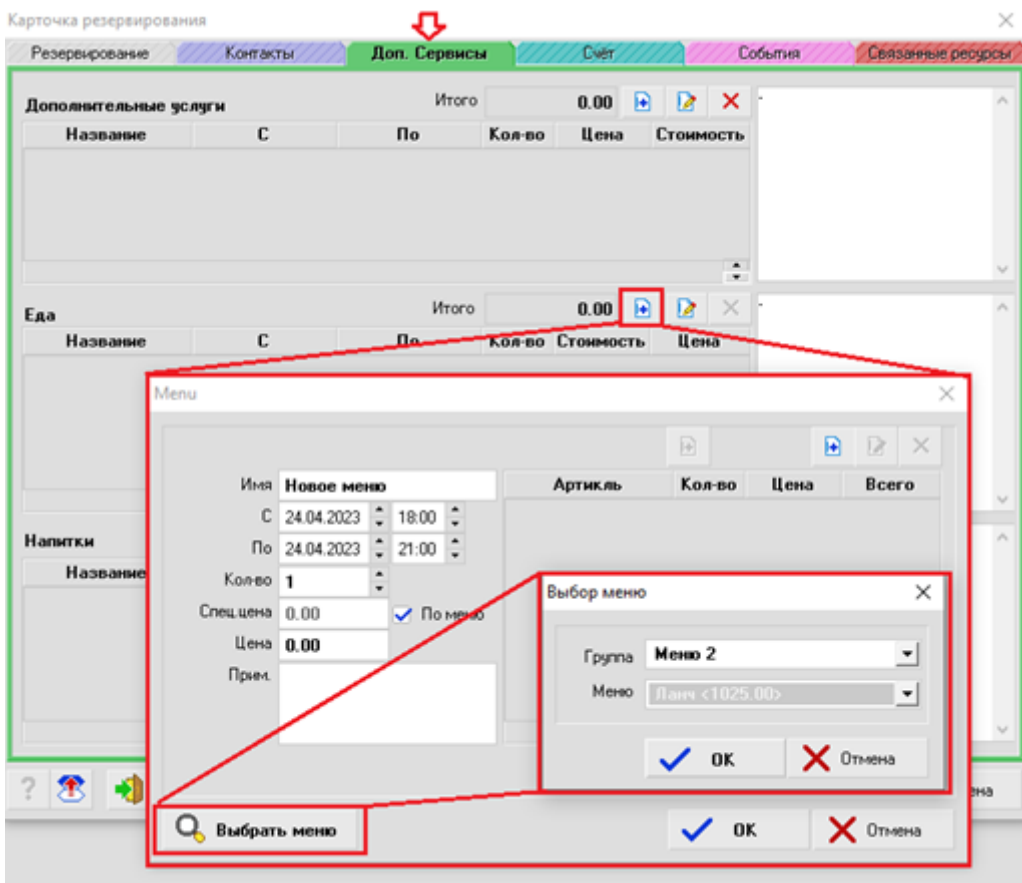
Карточка резервирования

Резервирование | Контакты | Доп. Сервисы | Счёт | События | Связанные ресурсы

Дополнительные услуги

Итого 0.00

| Название | С | По | Кол-во | Цена | Стоимость |
|---|---|---|---|---|---|

Еда

Итого 0.00

| Название | С | По | Кол-во | Стоимость | Цена |
|---|---|---|---|---|---|

Напитки

Название

Menu

Имя Новое меню

С 24.04.2023 18:00

По 24.04.2023 21:00

Кол-во 1

Спец.цена 0.00 По меню

Цена 0.00

Прим.

| Артикль | Кол-во | Цена | Всего |
|---|---|---|---|

Выбор меню

Группа Меню 2

Меню Ланч <1025.00>

OK Отмена

Выбрать меню

OK Отмена

мена